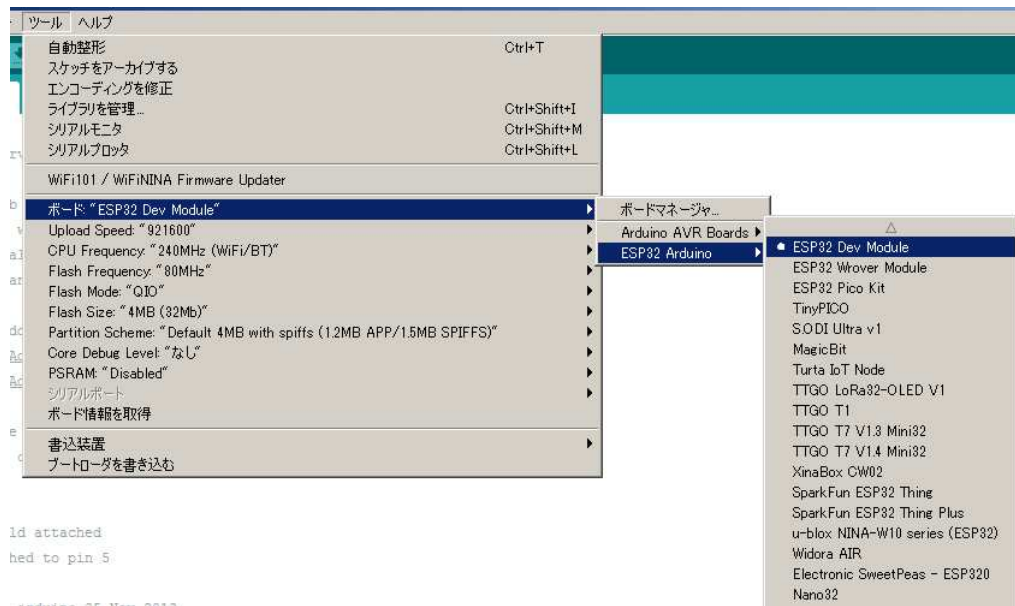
ツール ヘルプ

自動整形 Ctrl+T
スケッチをアーカイブする
エンコーディングを修正
ライブラリを管理... Ctrl+Shift+I
シリアルモニタ Ctrl+Shift+M
シリアルプロッタ Ctrl+Shift+L

WiFi101 / WiFiNINA Firmware Updater

ボード: "ESP32 Dev Module"
Upload Speed: "921600"
CPU Frequency: "240MHz (WiFi/BT)"
Flash Frequency: "80MHz"
Flash Mode: "QIO"
Flash Size: "4MB (32Mb)"
Partition Scheme: "Default 4MB with spiffs (1.2MB APP/1.5MB SPIFFS)"
Core Debug Level: "なし"
PSRAM: "Disabled"
シリアルポート
ボード情報を取得

書込装置
ブートローダを書き込む

ボードマネージャ...
Arduino AVR Boards
ESP32 Arduino

△
ESP32 Dev Module
ESP32 Wrover Module
ESP32 Pico Kit
TinyPICO
S.ODI Ultra v1
MagicBit
Turta IoT Node
TTGO LoRa32-OLED V1
TTGO T1
TTGO T7 V1.3 Mini32
TTGO T7 V1.4 Mini32
XinaBox CW02
SparkFun ESP32 Thing
SparkFun ESP32 Thing Plus
u-blox NINA-W10 series (ESP32)
Widora AIR
Electronic SweetPeas - ESP320
Nano32

rv
b
w
al
ar
dc
Ac
Ac
e
c
ld attached
hed to pin 5